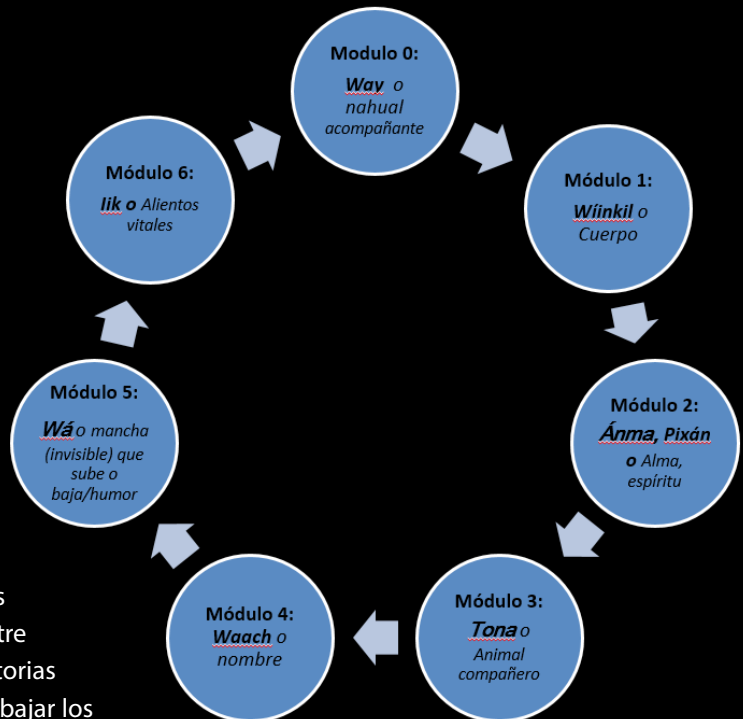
Modulo 0:
Way o nahual acompañante

Módulo 1:
Wíinkil o Cuerpo

Módulo 2:
Ánma, Pixán o Alma, espíritu

Módulo 3:
Tona o Animal compañero

Módulo 4:
Waach o nombre

Módulo 5:
Wá o mancha (invisible) que sube o baja/humor

Módulo 6:
Iik o Alientos vitales

s
tre
torias
bajar los